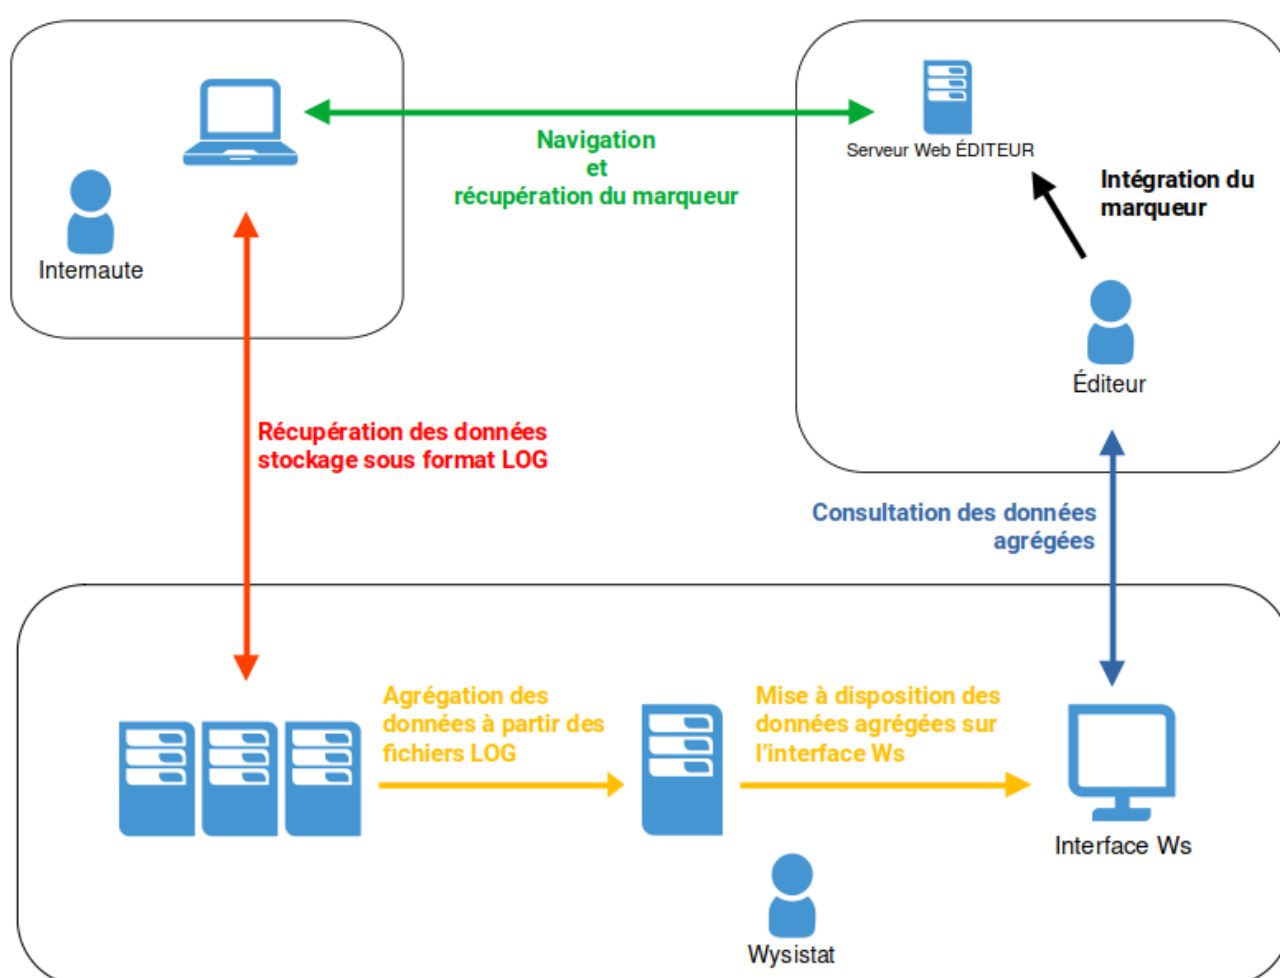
Internaute

Navigation
et
récupération du marqueur

Serveur Web ÉDITEUR

Intégration du marqueur

Éditeur

Récupération des données stockage sous format LOG

Consultation des données agrégées

Agrégation des données à partir des fichiers LOG

Mise à disposition des données agrégées sur l'interface Ws

Interface Ws

Wysistat